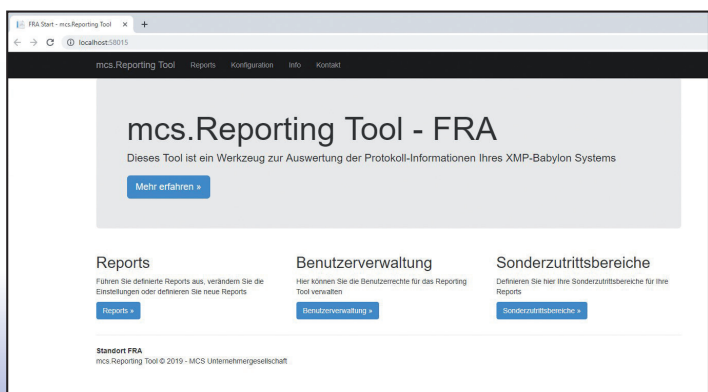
FRA Start - mcs.Reporting Tool ×  +

← → C ⓘ localhost:58015

mcs.Reporting Tool  Reports  Konfiguration  Info  Kontakt

# mcs.Reporting Tool - FRA

Dieses Tool ist ein Werkzeug zur Auswertung der Protokoll-Informationen Ihres XMP-Babylon Systems

Mehr erfahren »

## Reports

Führen Sie definierte Reports aus, verändern Sie die Einstellungen oder definieren Sie neue Reports

Reports »

## Benutzerverwaltung

Hier können Sie die Benutzerrechte für das Reporting Tool verwalten

Benutzerverwaltung »

## Sonderzutrittsbereiche

Definieren Sie hier Ihre Sonderzutrittsbereiche für Ihre Reports

Sonderzutrittsbereiche »

Standort FRA
mcs.Reporting Tool © 2019 - MCS Unternehmergesellschaft